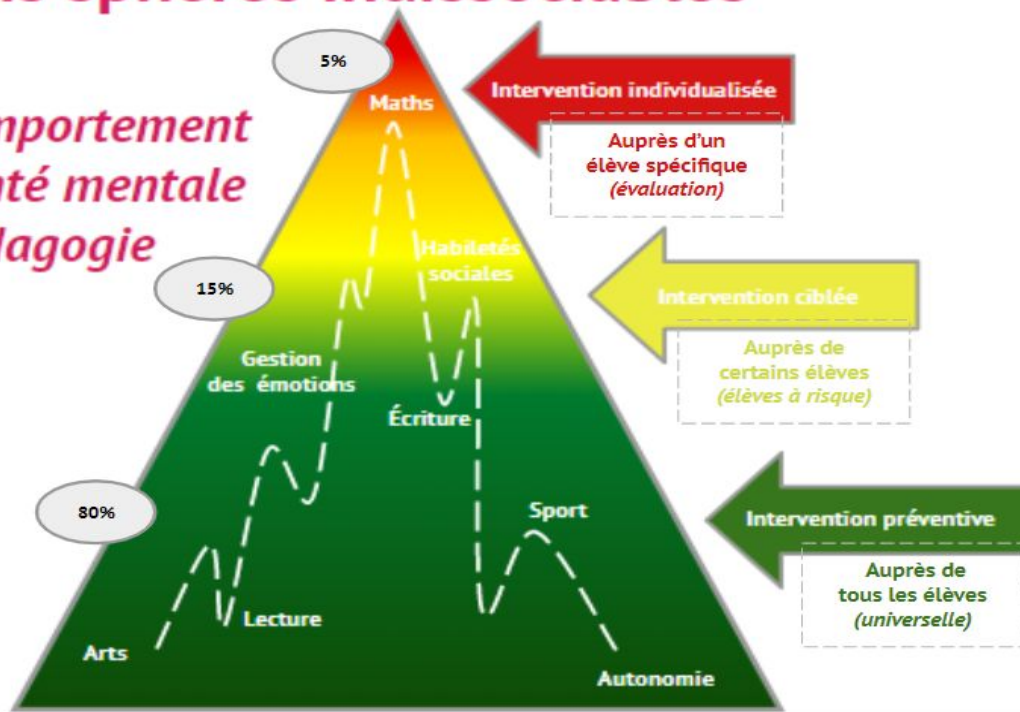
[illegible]

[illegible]mportement
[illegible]té mentale
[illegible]dagogie

5%

Maths

Intervention individualisée

Auprès d'un élève spécifique *(évaluation)*

15%

Habiletés sociales

Intervention ciblée

Auprès de certains élèves *(élèves à risque)*

Gestion des émotions

Écriture

80%

Sport

Intervention préventive

Auprès de tous les élèves *(universelle)*

Lecture

Arts

Autonomie